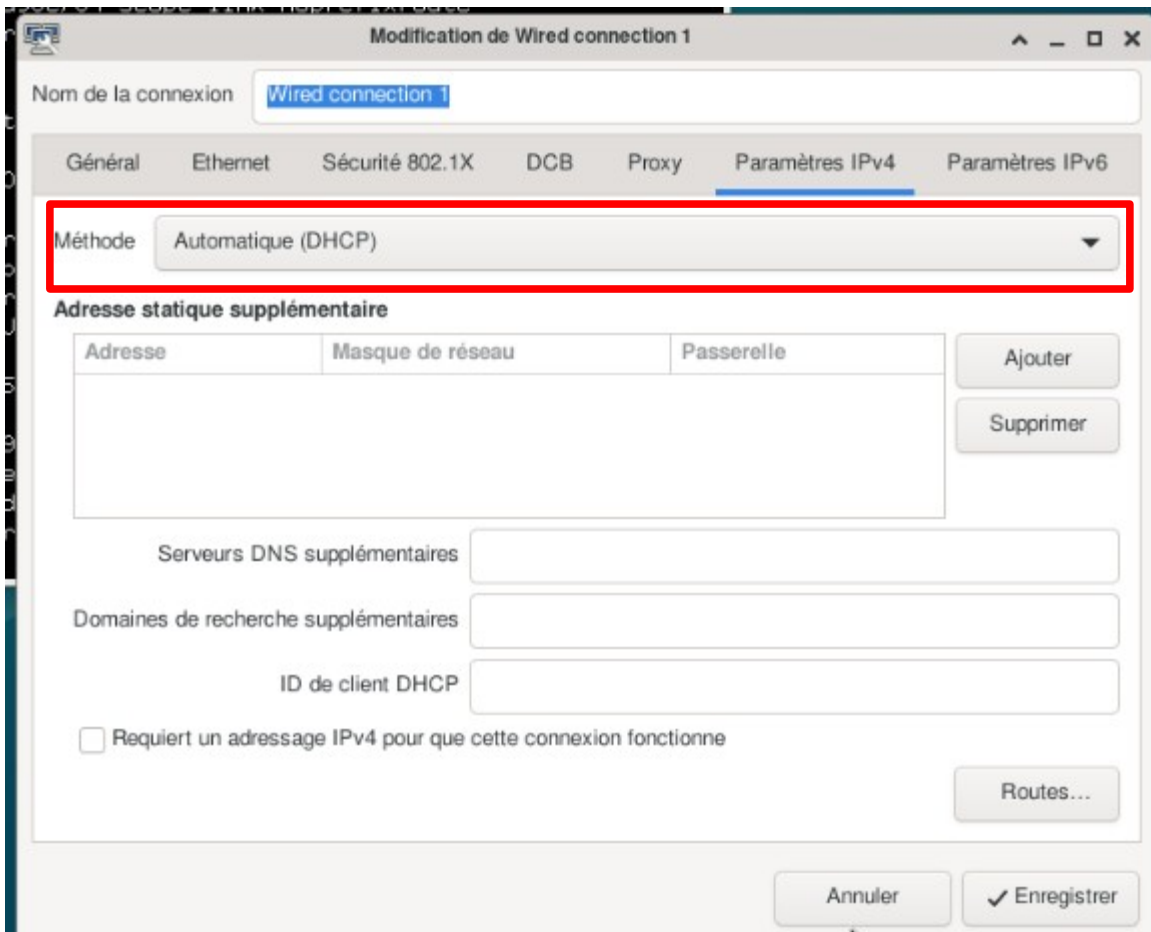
Modification de Wired connection 1

Nom de la connexion Wired connection 1

Général Ethernet Sécurité 802.1X DCB Proxy Paramètres IPv4 Paramètres IPv6

Méthode Automatique (DHCP)

Adresse statique supplémentaire

| Adresse | Masque de réseau | Passerelle |
|---|---|---|

Ajouter
Supprimer

Serveurs DNS supplémentaires
Domaines de recherche supplémentaires
ID de client DHCP

Requiert un adressage IPv4 pour que cette connexion fonctionne

Routes…

Annuler ✓ Enregistrer